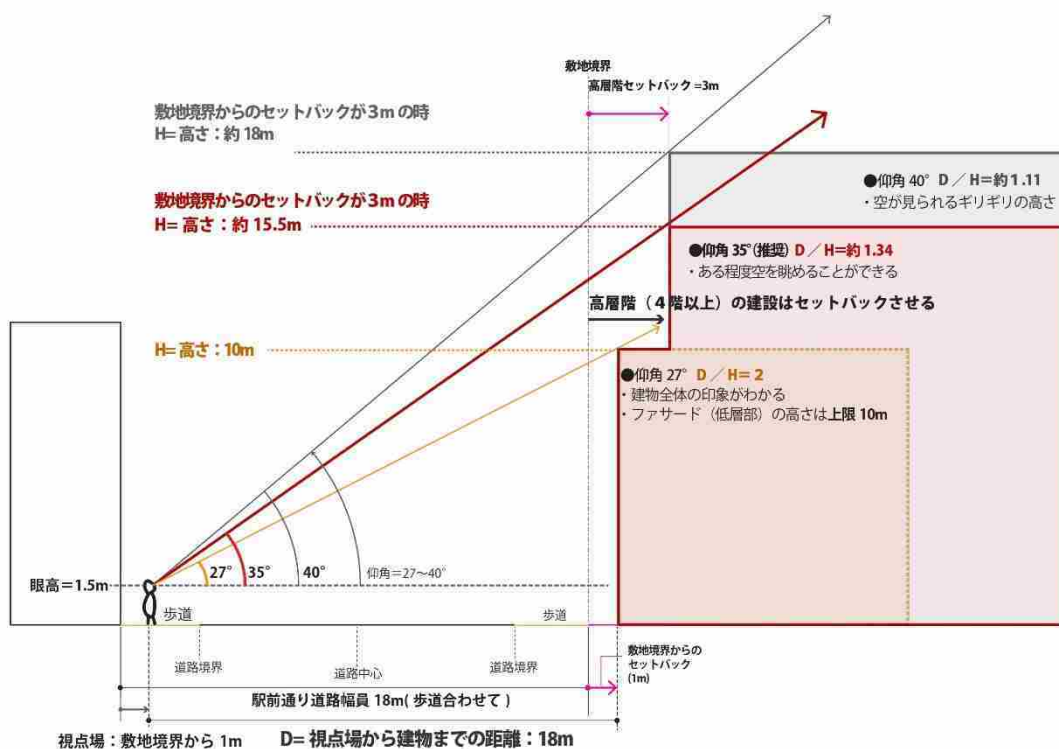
敷地境界

高層階セットバック =3m

敷地境界からのセットバックが3m の時
H= 高さ：約 18m

敷地境界からのセットバックが3m の時
H= 高さ：約 15.5m

●仰角 40° D ／ H=約1.11
・空が見られるギリギリの高さ

●仰角 35°(推奨) D ／ H=約 1.34
・ある程度空を眺めることができる

高層階（4階以上）の建設はセットバックさせる

H= 高さ：10m

●仰角 27° D ／ H= 2
・建物全体の印象がわかる
・ファサード（低層部）の高さは上限 10m

27°
35°
40°
仰角=27～40°

眼高＝1.5m

歩道
歩道

道路境界
道路中心
道路境界

敷地境界からのセットバック (1m)

駅前通り道路幅員 18m( 歩道合わせて )

視点場：敷地境界から 1m

D= 視点場から建物までの距離：18m